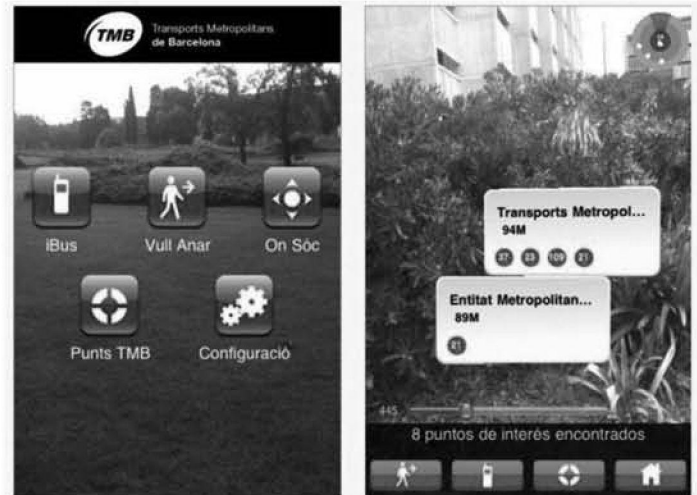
TMB Transports Metropolitans de Barcelona

iBus

Vull Anar

On Sóc

Punts TMB

Configuració

Transports Metropol...
94M
37 23 109 21

Entitat Metropolitan...
89M
21

445

8 puntos de interés encontrados